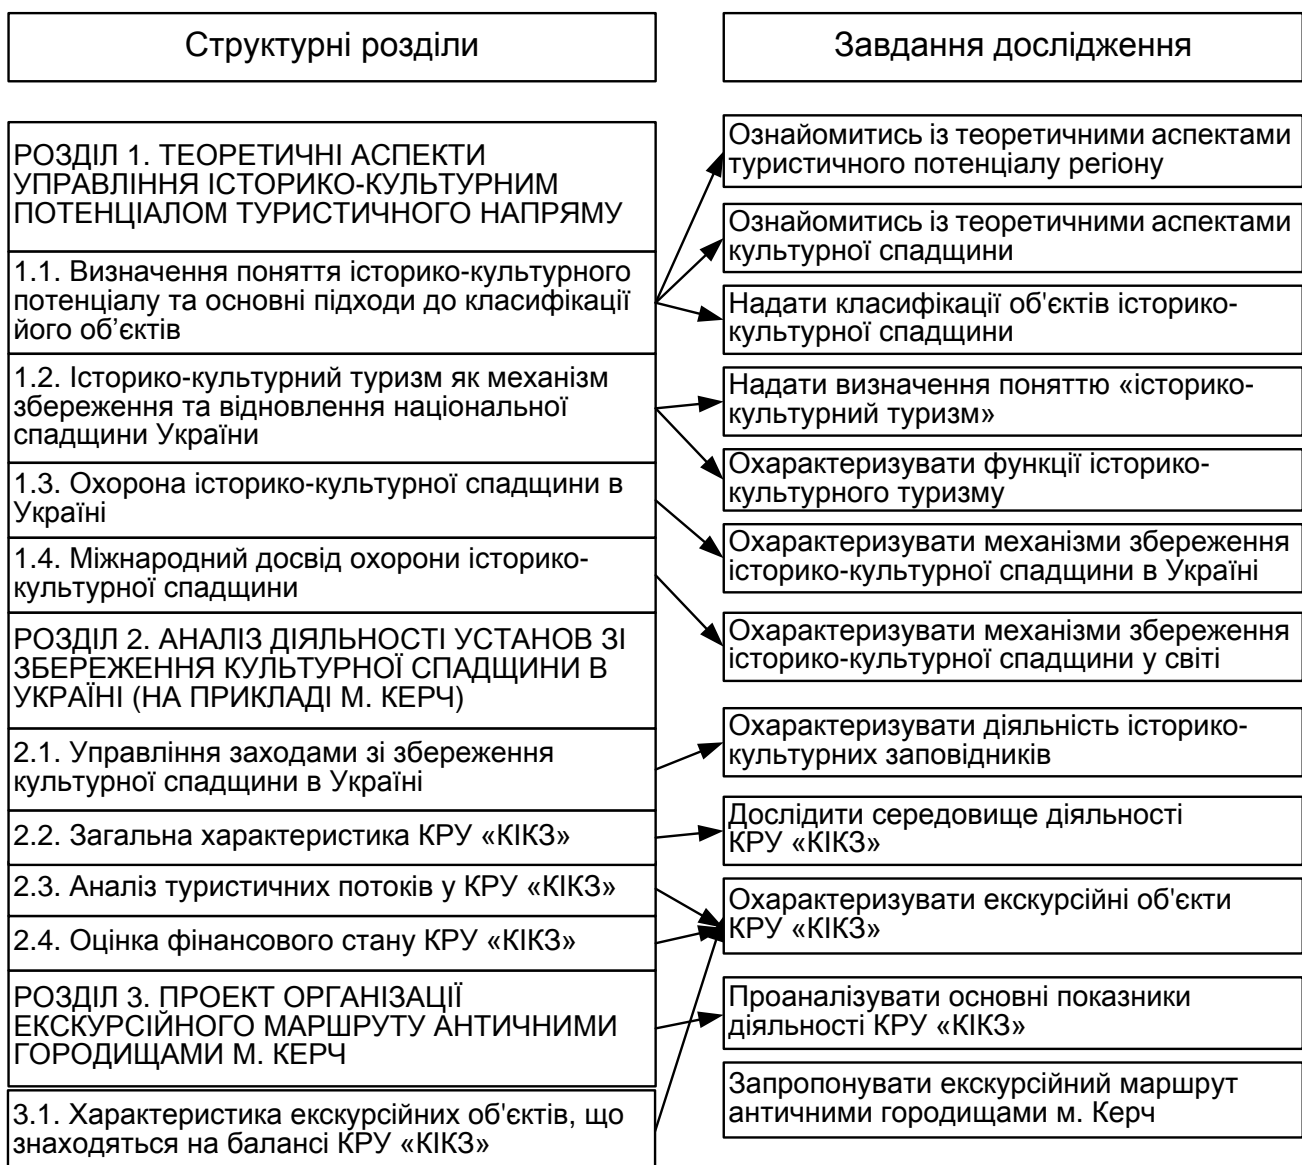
Структурні розділи

РОЗДІЛ 1. ТЕОРЕТИЧНІ АСПЕКТИ УПРАВЛІННЯ ІСТОРИКО-КУЛЬТУРНИМ ПОТЕНЦІАЛОМ ТУРИСТИЧНОГО НАПРЯМУ

1.1. Визначення поняття історико-культурного потенціалу та основні підходи до класифікації його об'єктів

1.2. Історико-культурний туризм як механізм збереження та відновлення національної спадщини України

1.3. Охорона історико-культурної спадщини в Україні

1.4. Міжнародний досвід охорони історико-культурної спадщини

РОЗДІЛ 2. АНАЛІЗ ДІЯЛЬНОСТІ УСТАНОВ ЗІ ЗБЕРЕЖЕННЯ КУЛЬТУРНОЇ СПАДЩИНИ В УКРАЇНІ (НА ПРИКЛАДІ М. КЕРЧ)

2.1. Управління заходами зі збереження культурної спадщини в Україні

2.2. Загальна характеристика КРУ «КІКЗ»

2.3. Аналіз туристичних потоків у КРУ «КІКЗ»

2.4. Оцінка фінансового стану КРУ «КІКЗ»

РОЗДІЛ 3. ПРОЕКТ ОРГАНІЗАЦІЇ ЕКСКУРСІЙНОГО МАРШРУТУ АНТИЧНИМИ ГОРОДИЩАМИ М. КЕРЧ

3.1. Характеристика екскурсійних об'єктів, що знаходяться на балансі КРУ «КІКЗ»

Завдання дослідження

Ознайомитись із теоретичними аспектами туристичного потенціалу регіону

Ознайомитись із теоретичними аспектами культурної спадщини

Надати класифікації об'єктів історико-культурної спадщини

Надати визначення поняттю «історико-культурний туризм»

Охарактеризувати функції історико-культурного туризму

Охарактеризувати механізми збереження історико-культурної спадщини в Україні

Охарактеризувати механізми збереження історико-культурної спадщини у світі

Охарактеризувати діяльність історико-культурних заповідників

Дослідити середовище діяльності КРУ «КІКЗ»

Охарактеризувати екскурсійні об'єкти КРУ «КІКЗ»

Проаналізувати основні показники діяльності КРУ «КІКЗ»

Запропонувати екскурсійний маршрут античними городищами м. Керч